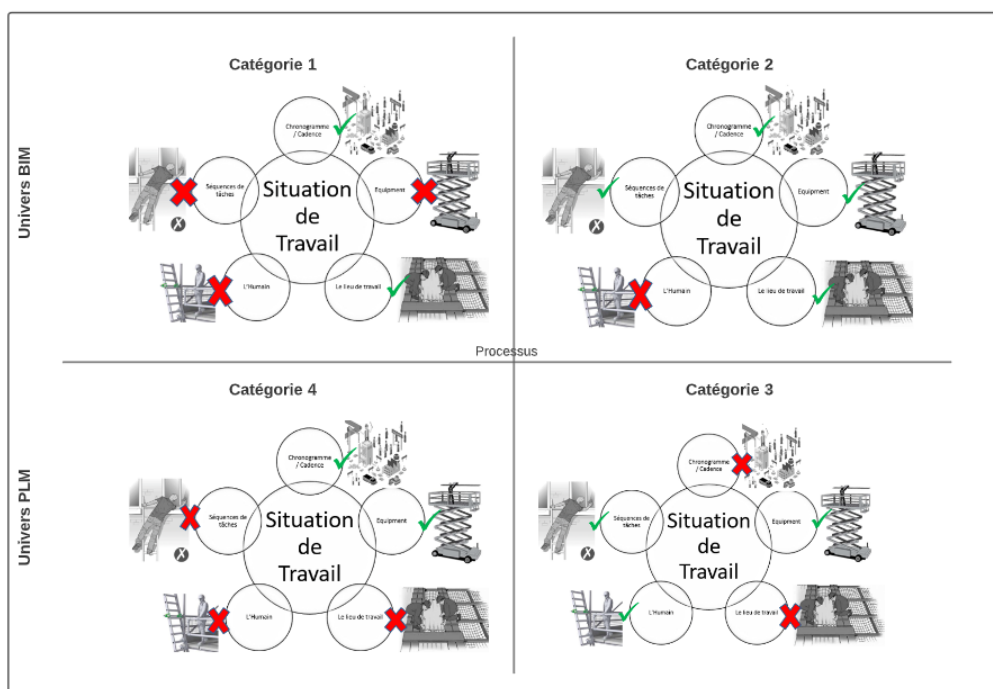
Univers BIM

Catégorie 1

Chronogramme / Cadence

Séquences de tâches

Situation de Travail

Equipment

L'Humain

Le lieu de travail

Catégorie 2

Chronogramme / Cadence

Séquences de tâches

Situation de Travail

Equipment

L'Humain

Le lieu de travail

Processus

Univers PLM

Catégorie 4

Chronogramme / Cadence

Séquences de tâches

Situation de Travail

Equipment

L'Humain

Le lieu de travail

Catégorie 3

Chronogramme / Cadence

Séquences de tâches

Situation de Travail

Equipment

L'Humain

Le lieu de travail